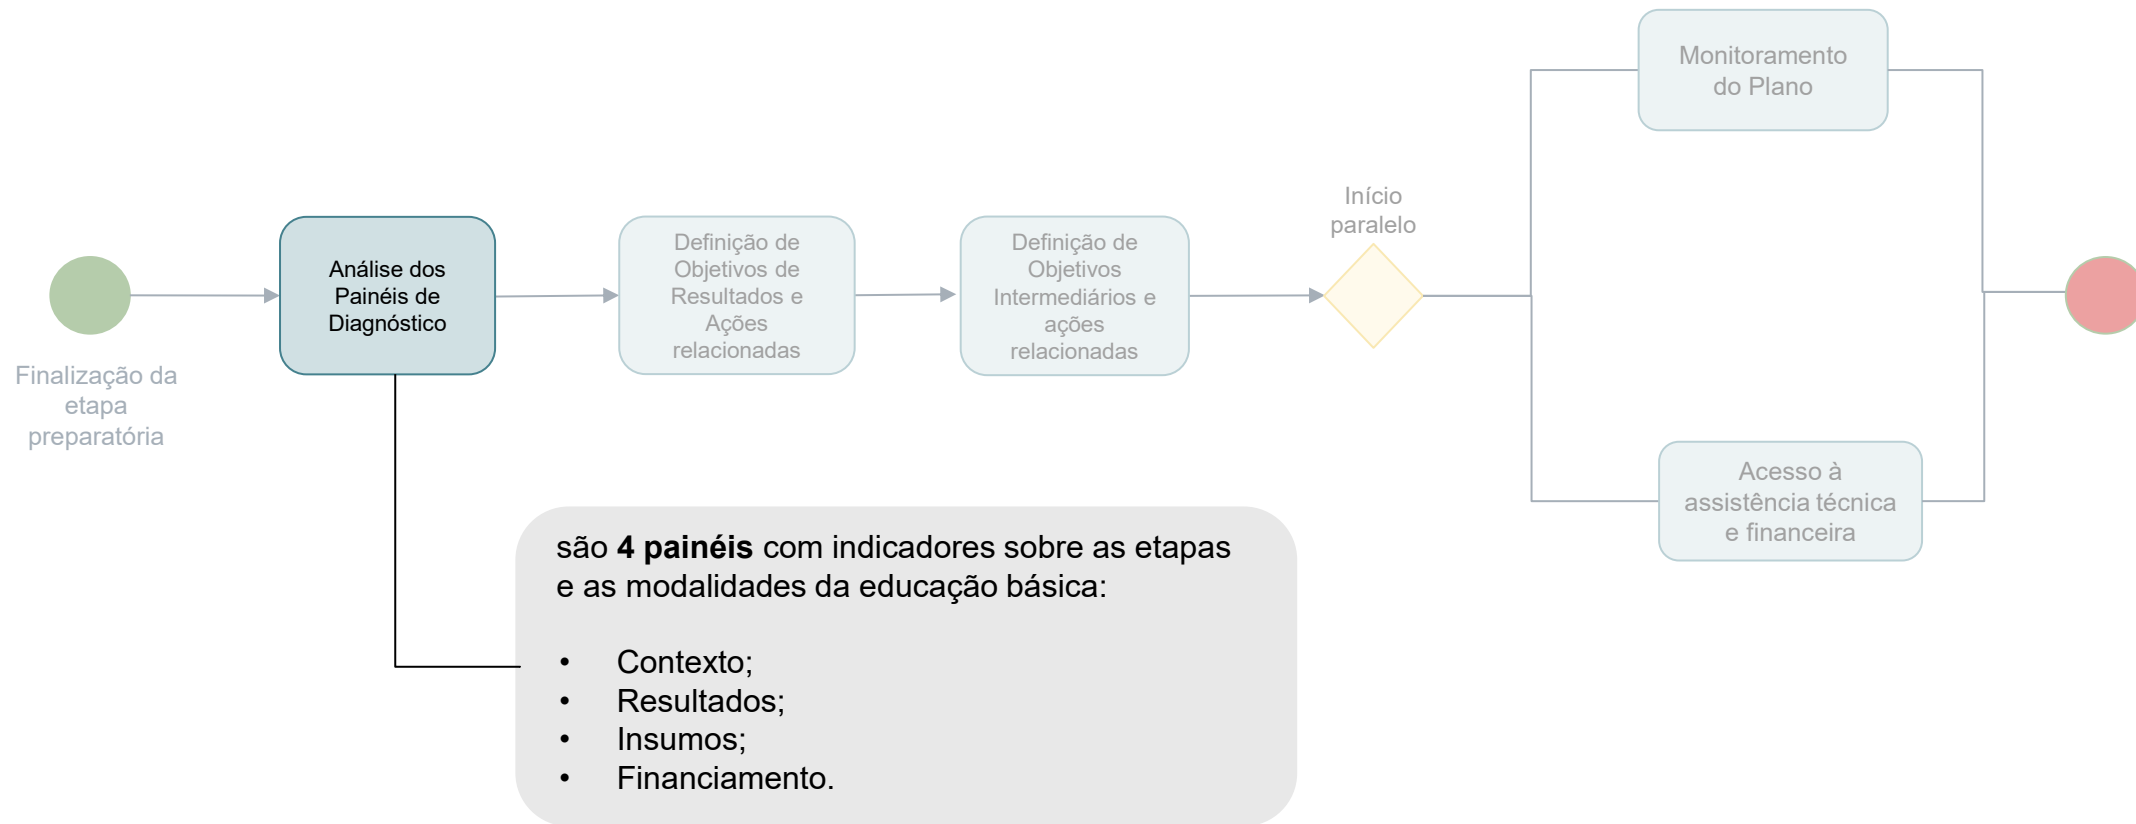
Monitoramento do Plano

Início paralelo

Análise dos Painéis de Diagnóstico

Definição de Objetivos de Resultados e Ações relacionadas

Definição de Objetivos Intermediários e ações relacionadas

Finalização da etapa preparatória

Acesso à assistência técnica e financeira

são **4 painéis** com indicadores sobre as etapas e as modalidades da educação básica:

- Contexto;
- Resultados;
- Insumos;
- Financiamento.